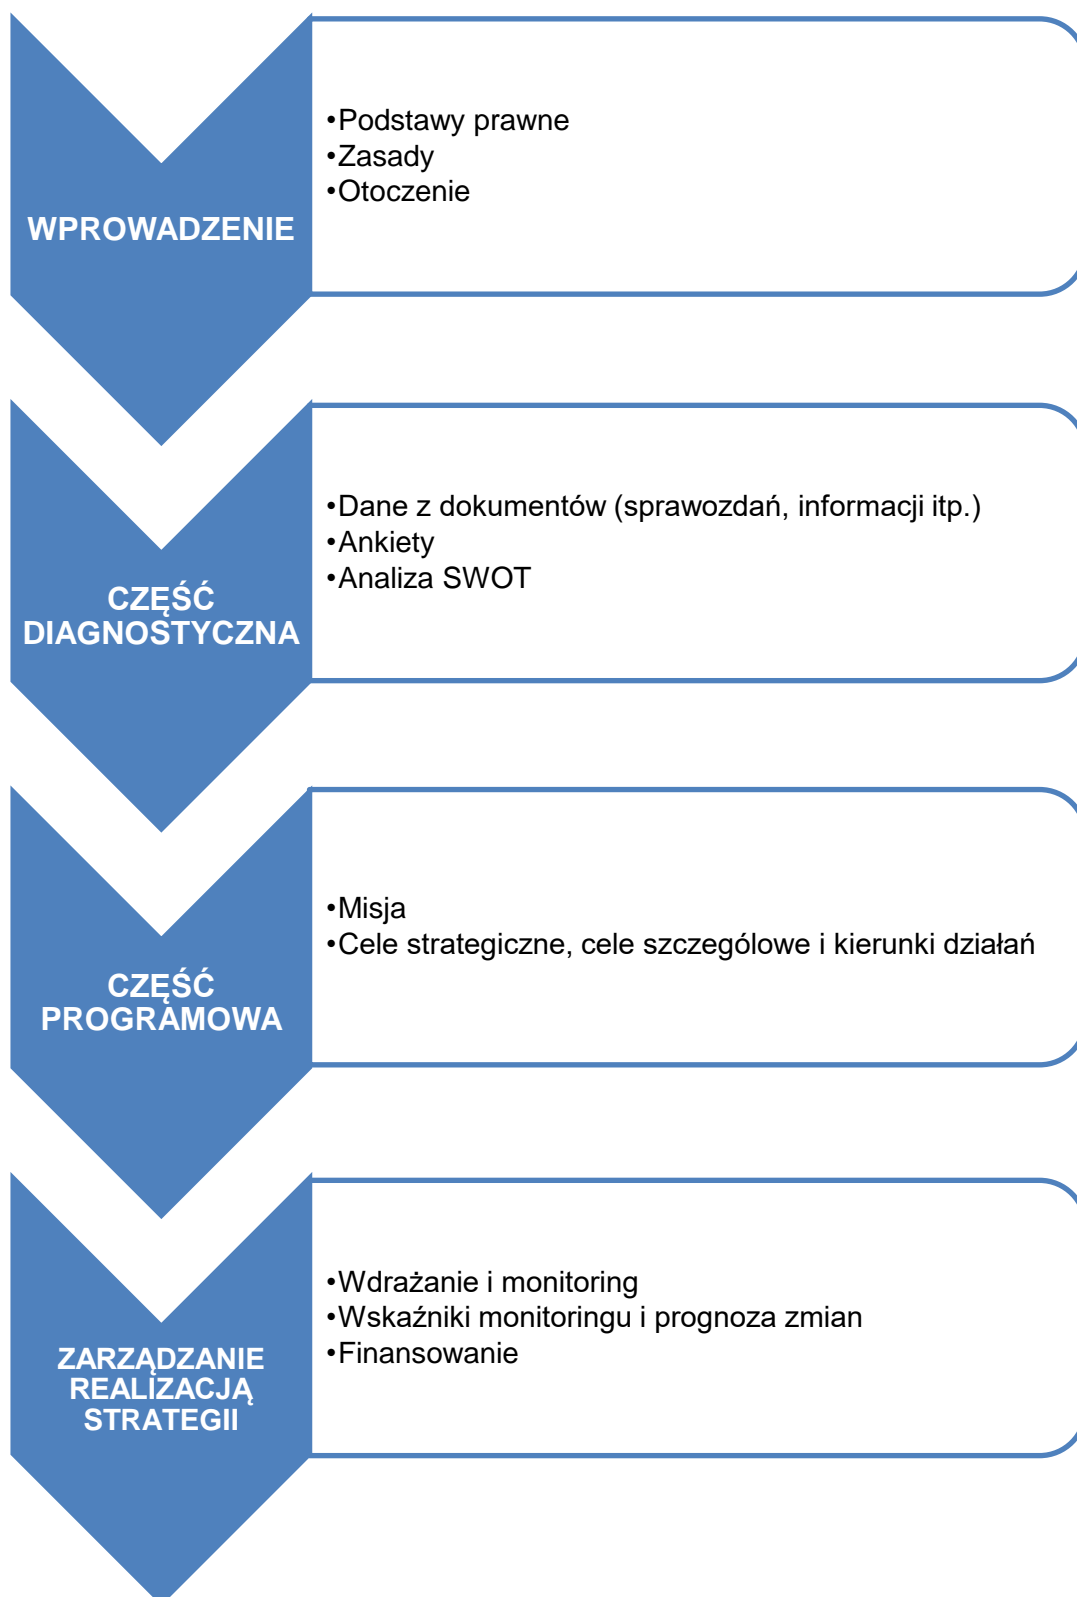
WPROWADZENIE

•Podstawy prawne
•Zasady
•Otoczenie

CZĘŚĆ DIAGNOSTYCZNA

•Dane z dokumentów (sprawozdań, informacji itp.)
•Ankiety
•Analiza SWOT

CZĘŚĆ PROGRAMOWA

•Misja
•Cele strategiczne, cele szczególowe i kierunki działań

ZARZĄDZANIE REALIZACJĄ STRATEGII

•Wdrażanie i monitoring
•Wskaźniki monitoringu i prognoza zmian
•Finansowanie